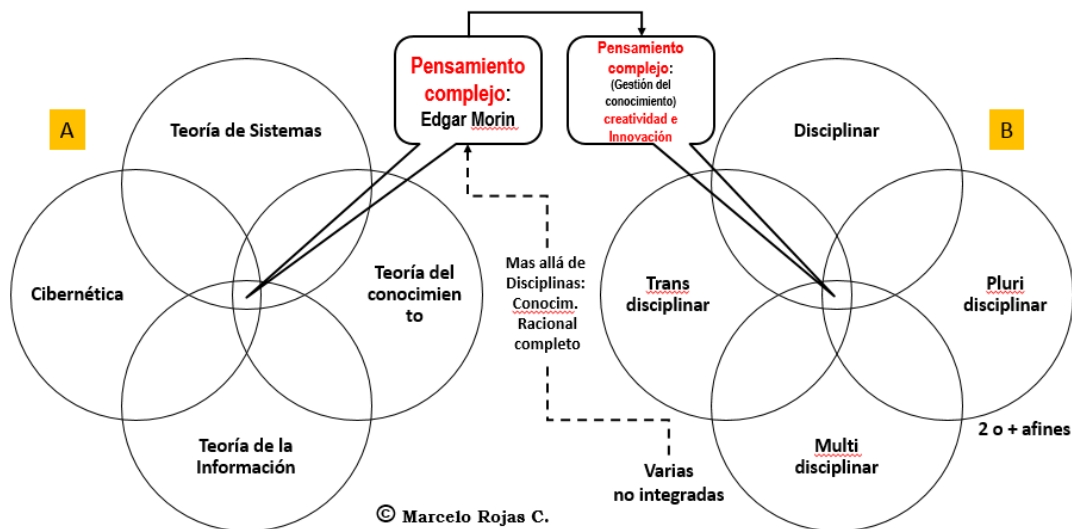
Pensamiento complejo: Edgar Morin

Pensamiento complejo: (Gestión del conocimiento) creatividad e Innovación

A

Teoría de Sistemas

Cibernética

Teoría del conocimien to

Teoría de la Información

Mas allá de Disciplinas: Conocim. Racional completo

B

Disciplinar

Trans disciplinar

Pluri disciplinar

Multi disciplinar

2 o + afines

Varias no integradas

© Marcelo Rojas C.